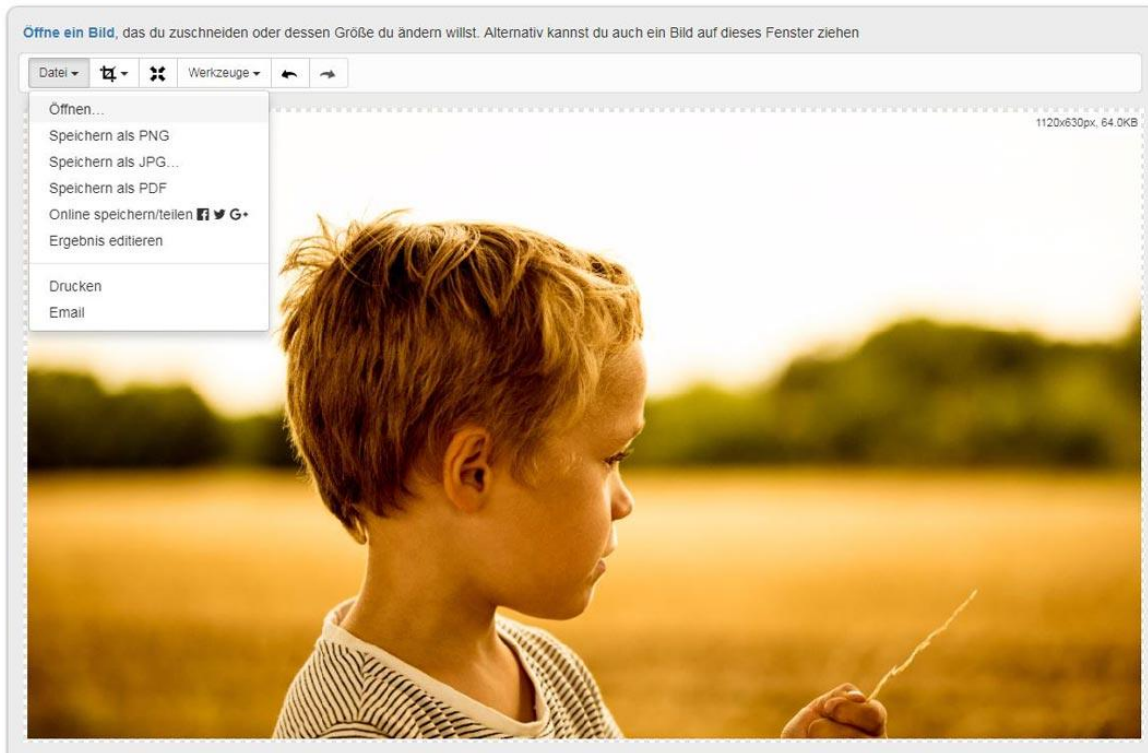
Öffne ein Bild, das du zuschneiden oder dessen Größe du ändern willst. Alternativ kannst du auch ein Bild auf dieses Fenster ziehen

Datei ▾ Werkzeuge ▾

Öffnen...
Speichern als PNG
Speichern als JPG...
Speichern als PDF
Online speichern/teilen
Ergebnis editieren

Drucken
Email

1120x630px, 64.0KB